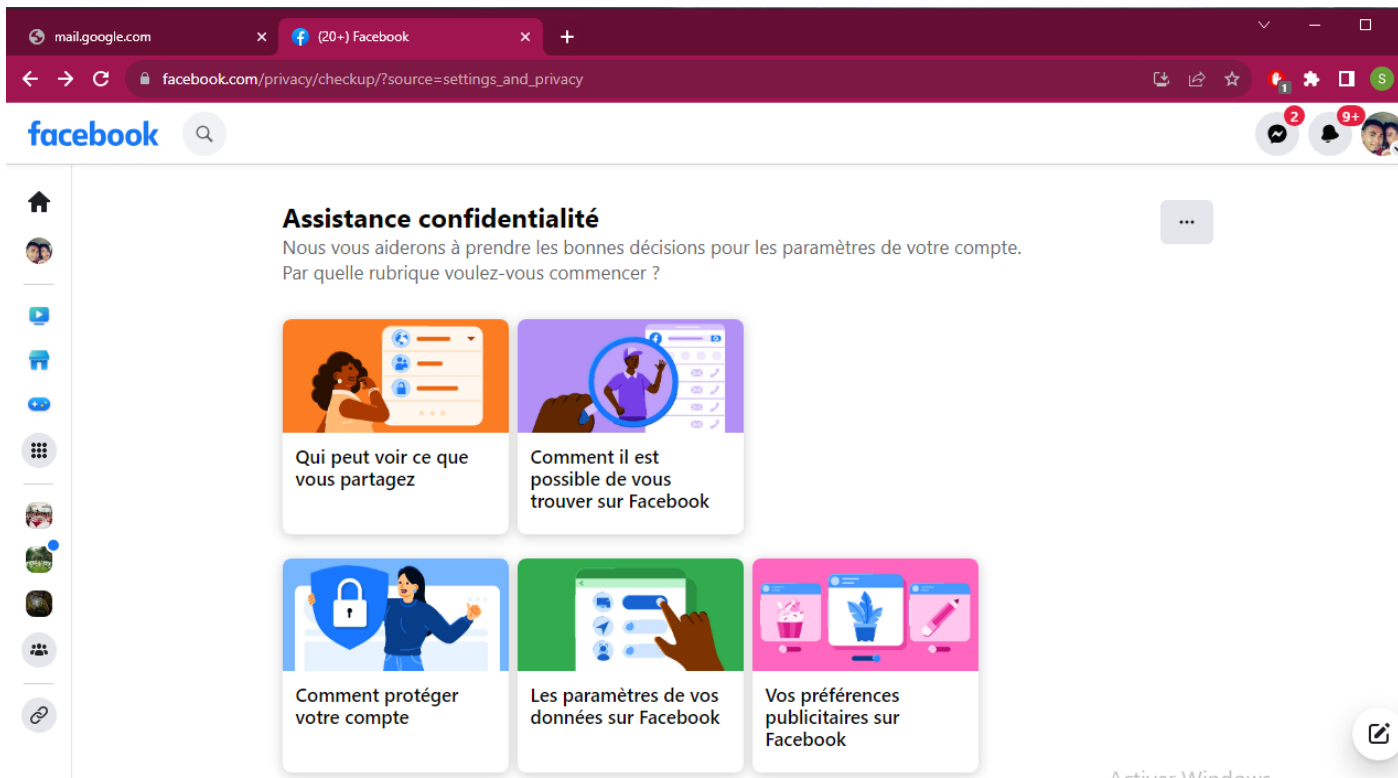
mail.google.com
(20+) Facebook
facebook.com/privacy/checkup/?source=settings_and_privacy
S
facebook
2
9+

Assistance confidentialité
Nous vous aiderons à prendre les bonnes décisions pour les paramètres de votre compte.
Par quelle rubrique voulez-vous commencer ?

Qui peut voir ce que vous partagez

Comment il est possible de vous trouver sur Facebook

Comment protéger votre compte

Les paramètres de vos données sur Facebook

Vos préférences publicitaires sur Facebook

Activer Windows